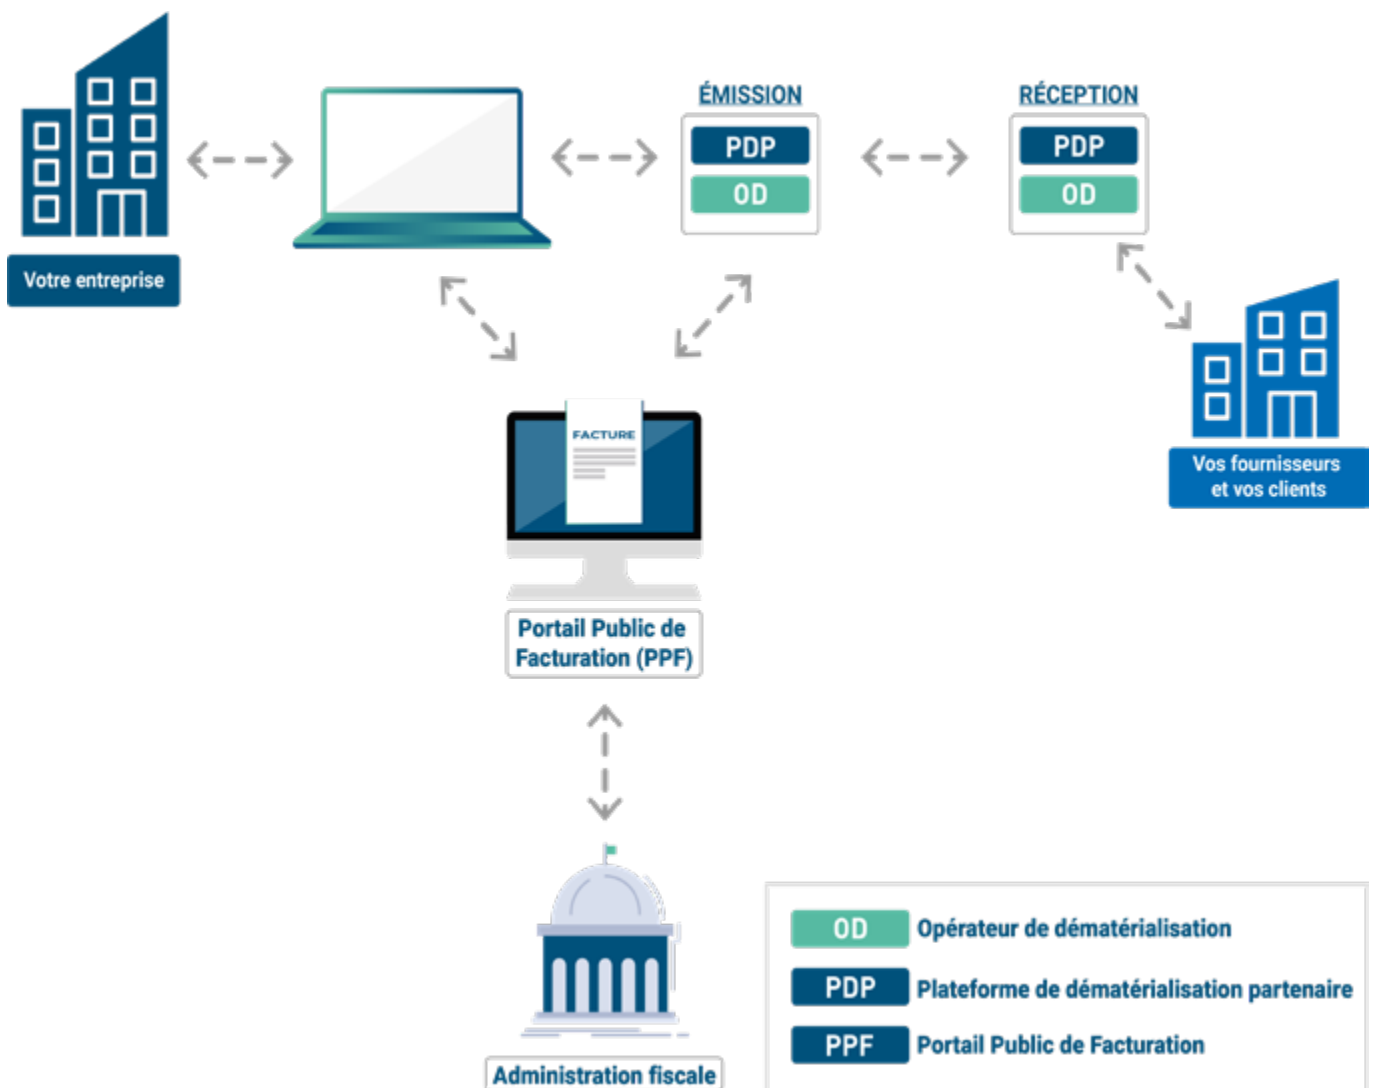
Votre entreprise

ÉMISSION
PDP
OD

RÉCEPTION
PDP
OD

Vos fournisseurs et vos clients

FACTURE

Portail Public de Facturation (PPF)

Administration fiscale

OD Opérateur de dématérialisation
PDP Plateforme de dématérialisation partenaire
PPF Portail Public de Facturation